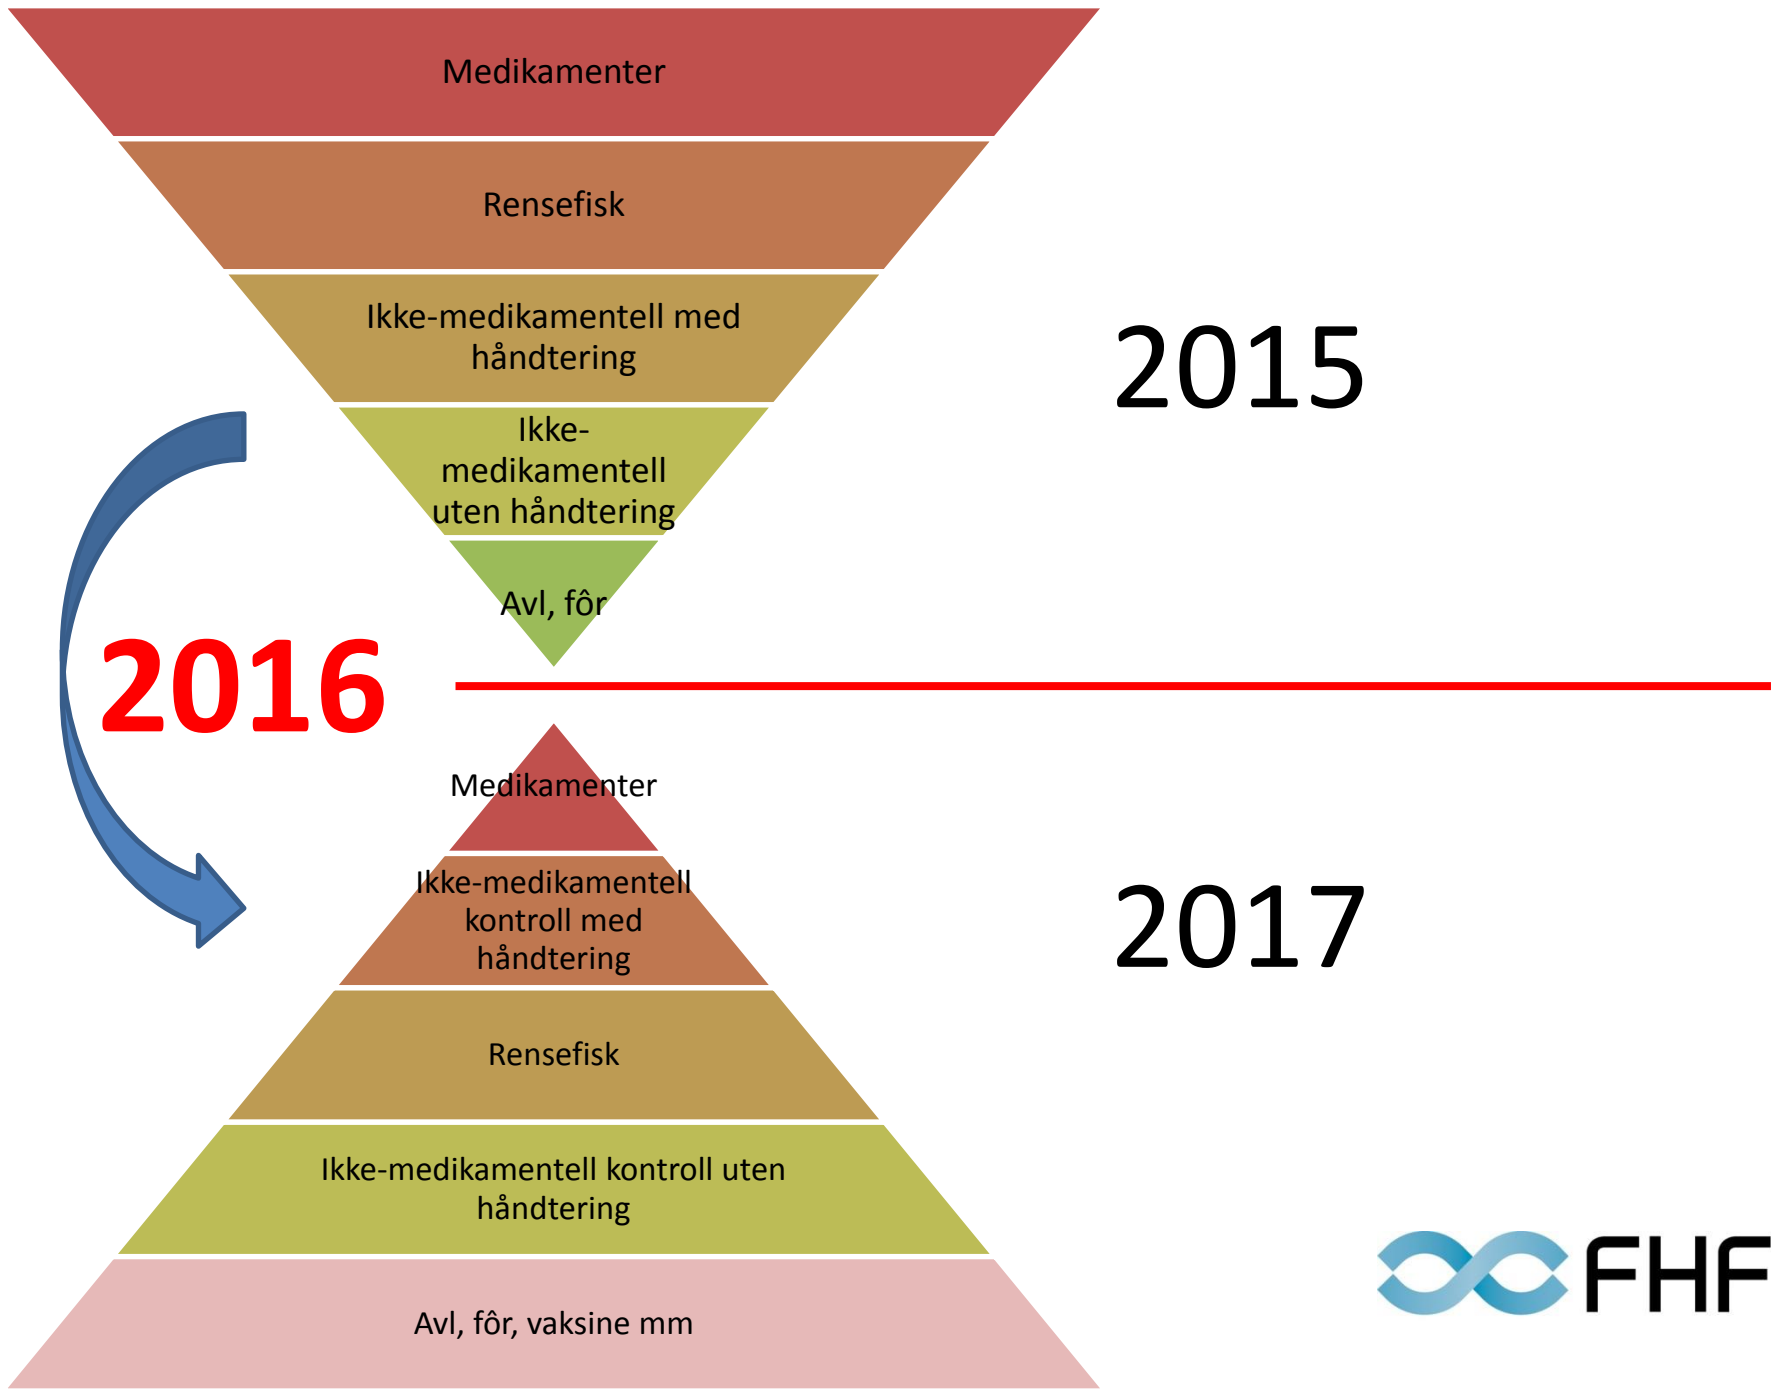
Medikamenter

Rensefisk

Ikke-medikamentell med håndtering

Ikke-medikamentell uten håndtering

Avl, fôr

2015

2016

Medikamenter

Ikke-medikamentell kontroll med håndtering

Rensefisk

Ikke-medikamentell kontroll uten håndtering

Avl, fôr, vaksine mm

2017

FHF